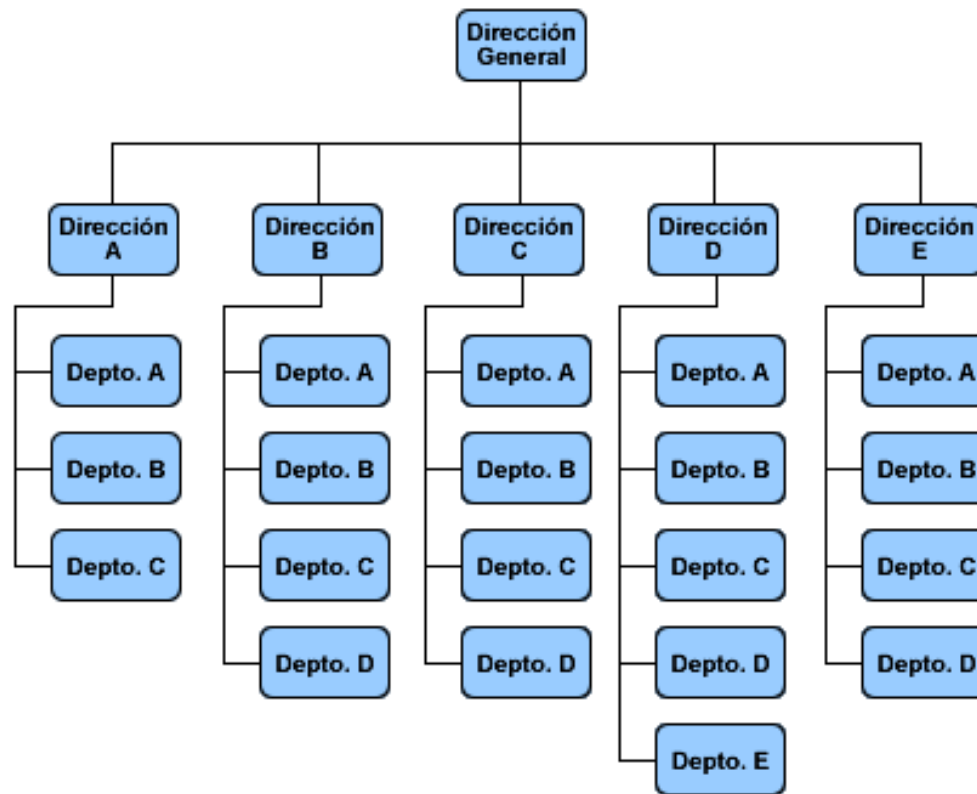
Dirección General

Dirección A
Depto. A
Depto. B
Depto. C

Dirección B
Depto. A
Depto. B
Depto. C
Depto. D

Dirección C
Depto. A
Depto. B
Depto. C
Depto. D

Dirección D
Depto. A
Depto. B
Depto. C
Depto. D
Depto. E

Dirección E
Depto. A
Depto. B
Depto. C
Depto. D